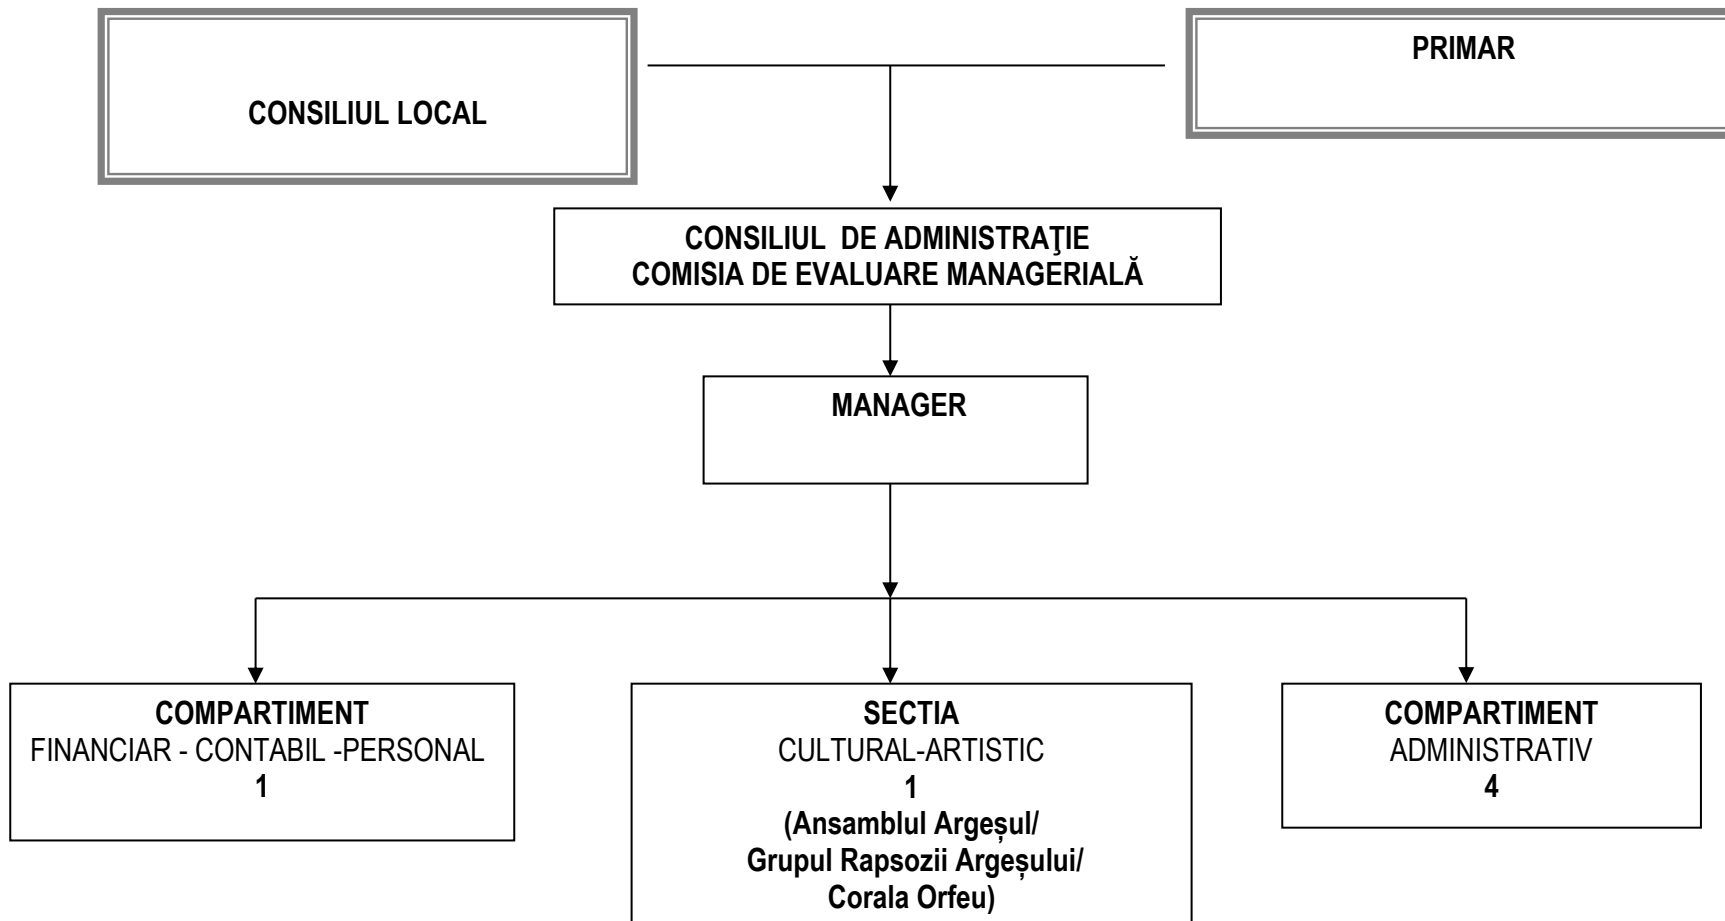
CONSILIUL LOCAL

PRIMAR

CONSILIUL DE ADMINISTRAŢIE
COMISIA DE EVALUARE MANAGERIALĂ

MANAGER

COMPARTIMENT
FINANCIAR - CONTABIL -PERSONAL
1

SECTIA
CULTURAL-ARTISTIC
1
(Ansamblul Argeșul/
Grupul Rapsozii Argeșului/
Corala Orfeu)

COMPARTIMENT
ADMINISTRATIV
4